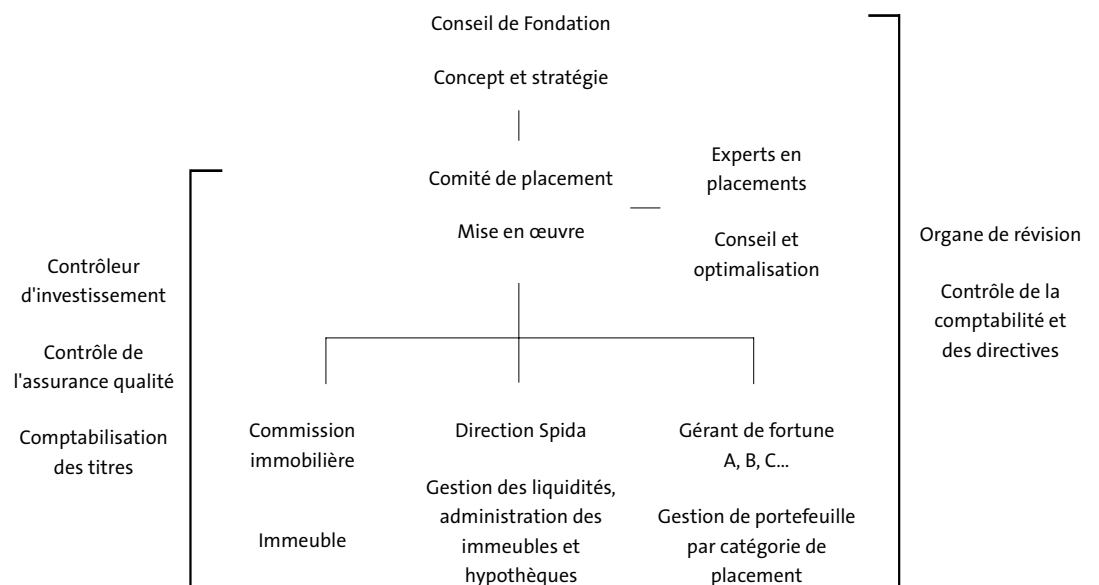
Conseil de Fondation

Concept et stratégie

Comité de placement

Mise en œuvre

Experts en placements

Conseil et optimalisation

Organe de révision

Contrôle de la comptabilité et des directives

Contrôleur d'investissement

Contrôle de l'assurance qualité

Comptabilisation des titres

Commission immobilière

Immeuble

Direction Spida

Gestion des liquidités, administration des immeubles et hypothèques

Gérant de fortune A, B, C...

Gestion de portefeuille par catégorie de placement